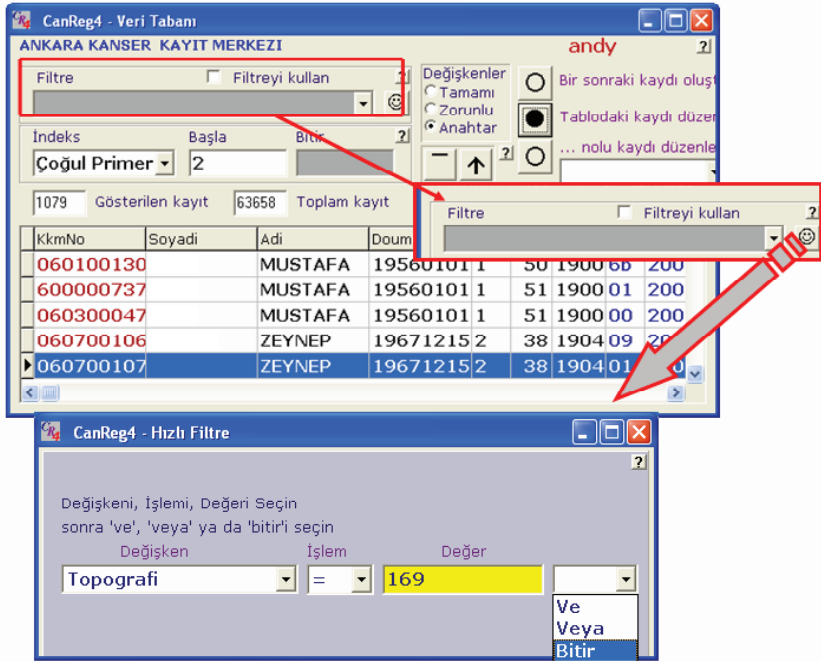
CanReg4 - Veri Tabanı

ANKARA KANSER KAYIT MERKEZI

andy

?

Filtre

Filtreyi kullan

?

Değişkenler

Tamamı

Zorunlu

Anahtar

Bir sonraki kaydı oluşt

Tablodaki kaydı düzen

... nolu kaydı düzenle

İndeks

Başla

Bitir

?

Çoğul Primer

2

?

1079

Gösterilen kayıt

63658

Toplam kayıt

Filtre

Filtreyi kullan

?

| KkmNo | Soyadi | Adi | Doum | | | | | |
|---|---|---|---|---|---|---|---|---|
| 060100130 | | MUSTAFA | 19560101 | 1 | 50 | 1900 | 6b | 200 |
| 600000737 | | MUSTAFA | 19560101 | 1 | 51 | 1900 | 01 | 200 |
| 060300047 | | MUSTAFA | 19560101 | 1 | 51 | 1900 | 00 | 200 |
| 060700106 | | ZEYNEP | 19671215 | 2 | 38 | 1904 | 09 | 20 |
| 060700107 | | ZEYNEP | 19671215 | 2 | 38 | 1904 | 01 | |

CanReg4 - Hızlı Filtre

?

Değişkeni, İşlemi, Değeri Seçin

sonra 've', 'veya' ya da 'bitir'i seçin

Değişken

İşlem

Değer

Topografi

=

169

Ve

Veya

Bitir